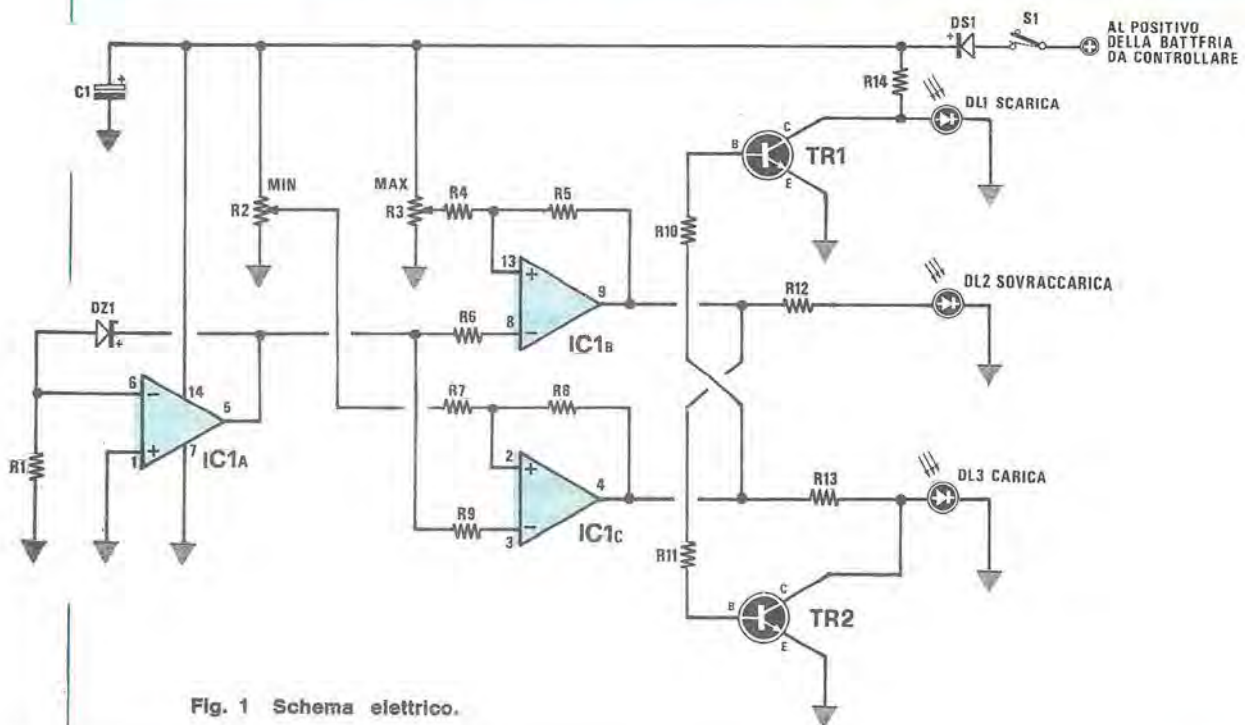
DS1
S1
AL POSITIVO DELLA BATTFRIA DA CONTROLLARE
C1
R14
DL1 SCARICA
B
C
TR1
E
MIN
MAX
R2
R3
R4
R5
R10
13
9
DL2 SOVRACCARICA
DZ1
R6
8
R12
IC1B
6
14
5
R7
R8
R1
1
7
IC1A
2
4
R13
DL3 CARICA
R9
3
IC1C
R11
B
C
TR2
E
Fig. 1 Schema elettrico.